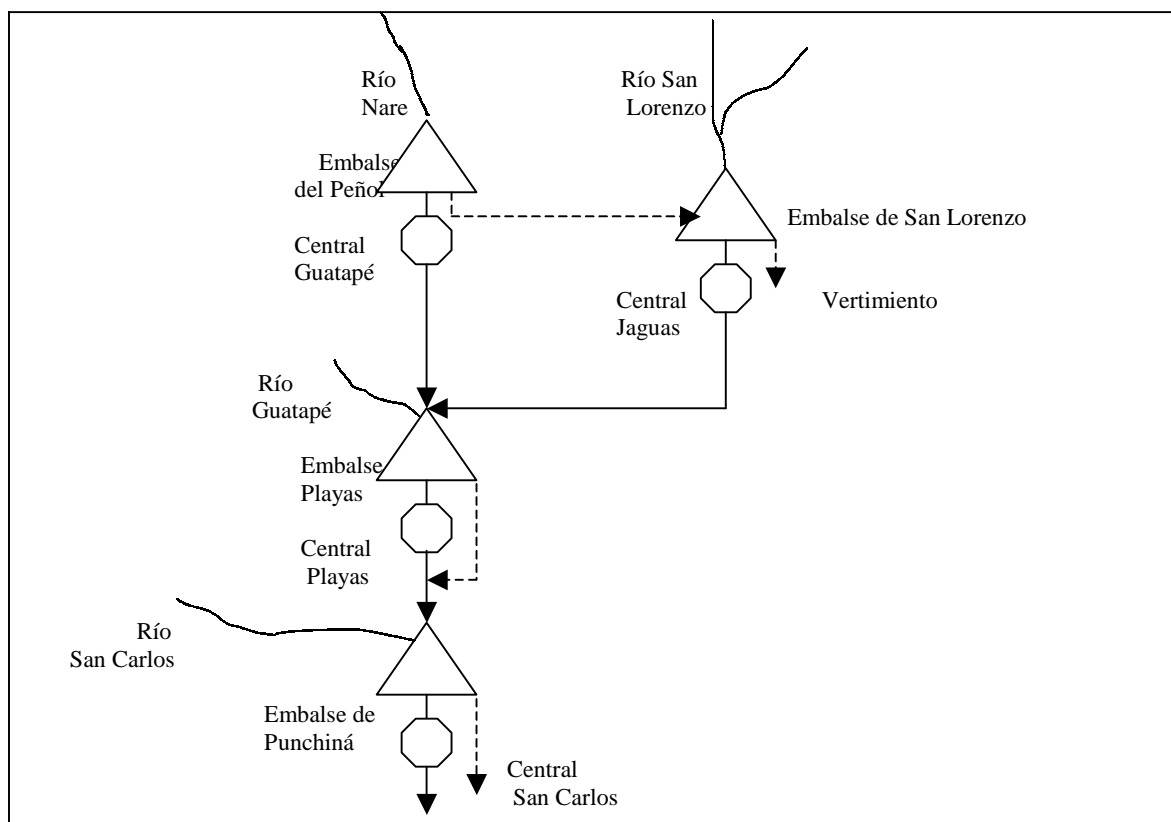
Río Nare

Río San Lorenzo

Embalse del Peñol

Embalse de San Lorenzo

Central Guatapé

Central Jaguas

Vertimiento

Río Guatapé

Embalse Playas

Central Playas

Río San Carlos

Embalse de Punchiná

Central San Carlos